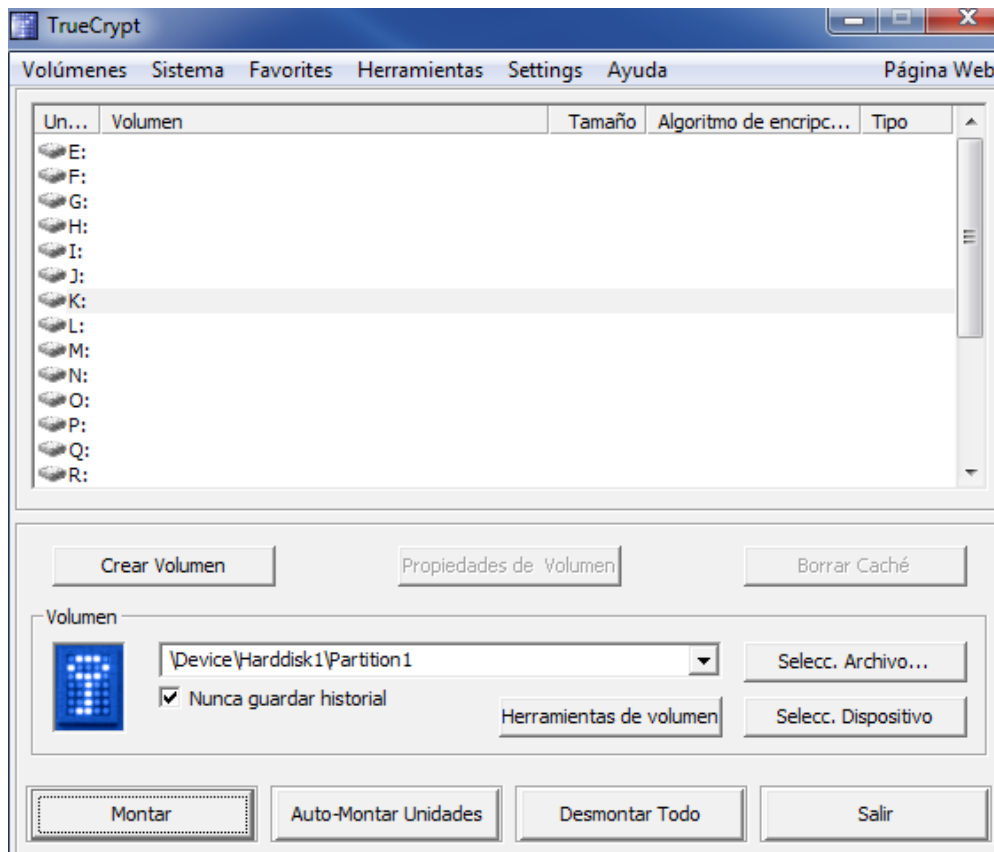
TrueCrypt

Volúmenes Sistema Favorites Herramientas Settings Ayuda Página Web

| Un... | Volumen | Tamaño | Algoritmo de encripc... | Tipo |
|---|---|---|---|---|
| E: | | | | |
| F: | | | | |
| G: | | | | |
| H: | | | | |
| I: | | | | |
| J: | | | | |
| K: | | | | |
| L: | | | | |
| M: | | | | |
| N: | | | | |
| O: | | | | |
| P: | | | | |
| Q: | | | | |
| R: | | | | |

Crear Volumen
Propiedades de Volumen
Borrar Caché

Volumen
\Device\Harddisk1\Partition1
Selecc. Archivo...
Nunca guardar historial
Herramientas de volumen
Selecc. Dispositivo

Montar
Auto-Montar Unidades
Desmontar Todo
Salir